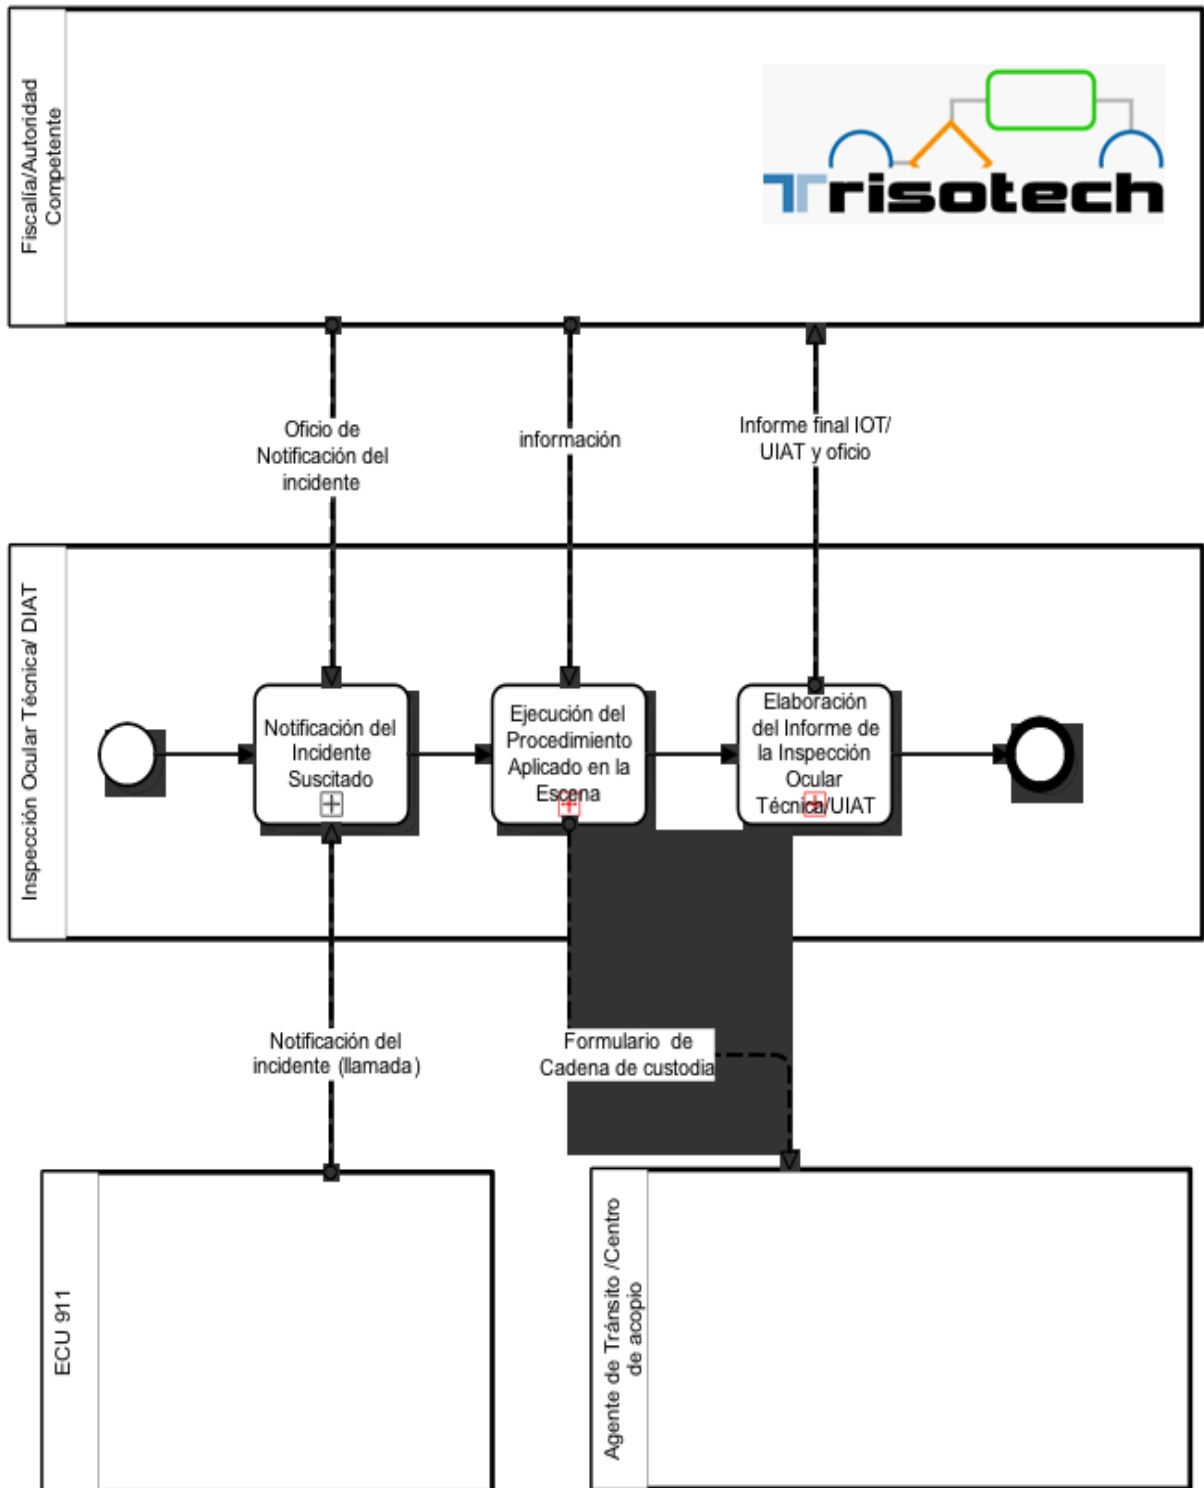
Fiscalía/Autoridad Competente

Trisotech

Oficio de Notificación del incidente

información

Informe final IOT/ UIAT y oficio

Inspección Ocular Técnica/ DIAT

Notificación del Incidente Suscitado

Ejecución del Procedimiento Aplicado en la Escena

Elaboración del Informe de la Inspección Ocular Técnica/UIAT

Notificación del incidente (llamada)

Formulario de Cadena de custodia

ECU 911

Agente de Tránsito /Centro de acopio